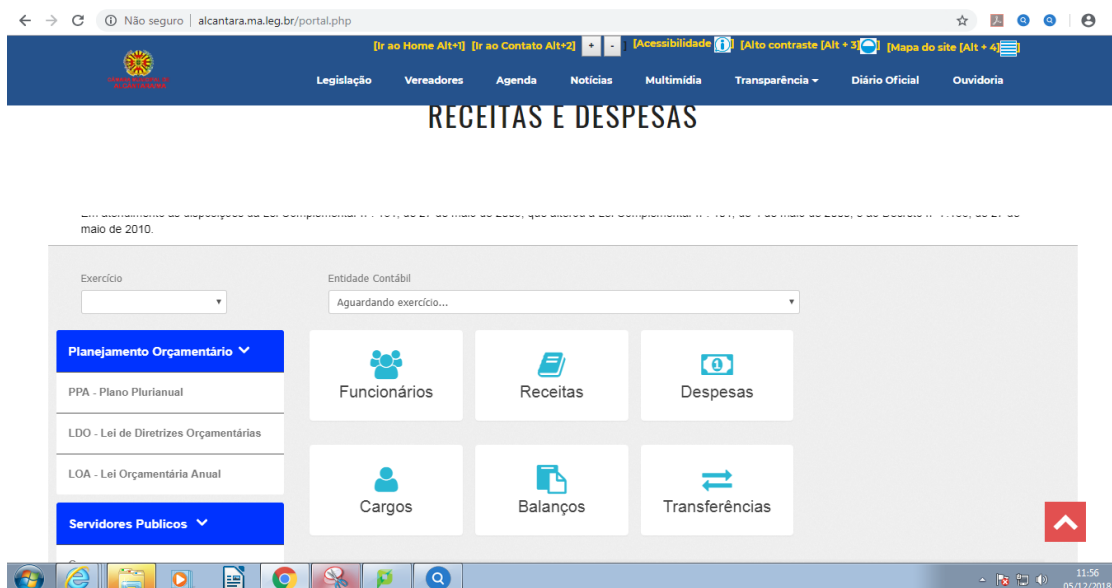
Não seguro | alcantara.ma.leg.br/portal.php

[Ir ao Home Alt+1] [Ir ao Contato Alt+2] + - [Acessibilidade] [Alto contraste [Alt + 3]] [Mapa do site [Alt + 4]]

Legislação Vereadores Agenda Notícias Multimídia Transparência Diário Oficial Ouvidoria

RECEITAS E DESPESAS

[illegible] maio de 2010.

Exercício

Entidade Contábil

Aguardando exercício...

Planejamento Orçamentário

PPA - Plano Plurianual

LDO - Lei de Diretrizes Orçamentárias

LOA - Lei Orçamentária Anual

Servidores Publicos

Funcionários

Receitas

Despesas

Cargos

Balanços

Transferências

11:56
05/12/2018